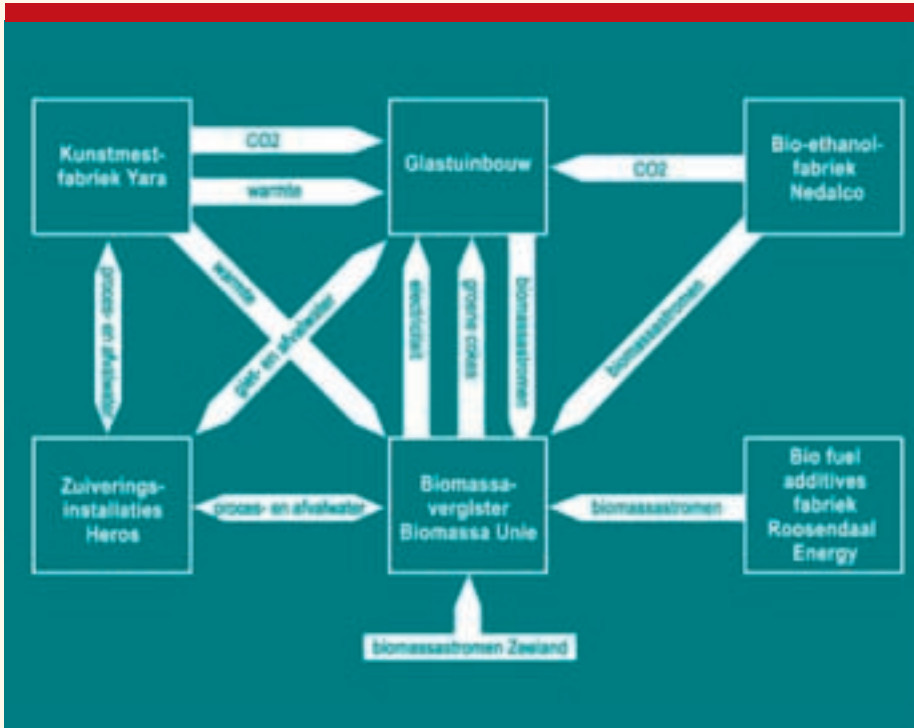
Kunstmestfabriek Yara

CO2

warmte

Glastuinbouw

CO2

Bio-ethanolfabriek Nedalco

proces- en afvalwater

warmte

giet- en afvalwater

electriciteit

groene cokes

biomassastromen

biomassastromen

Zuiveringsinstallaties Heros

proces- en afvalwater

Biomassavergister Biomassa Unie

biomassastromen

Bio fuel additives fabriek Roosendaal Energy

biomassastromen Zeeland